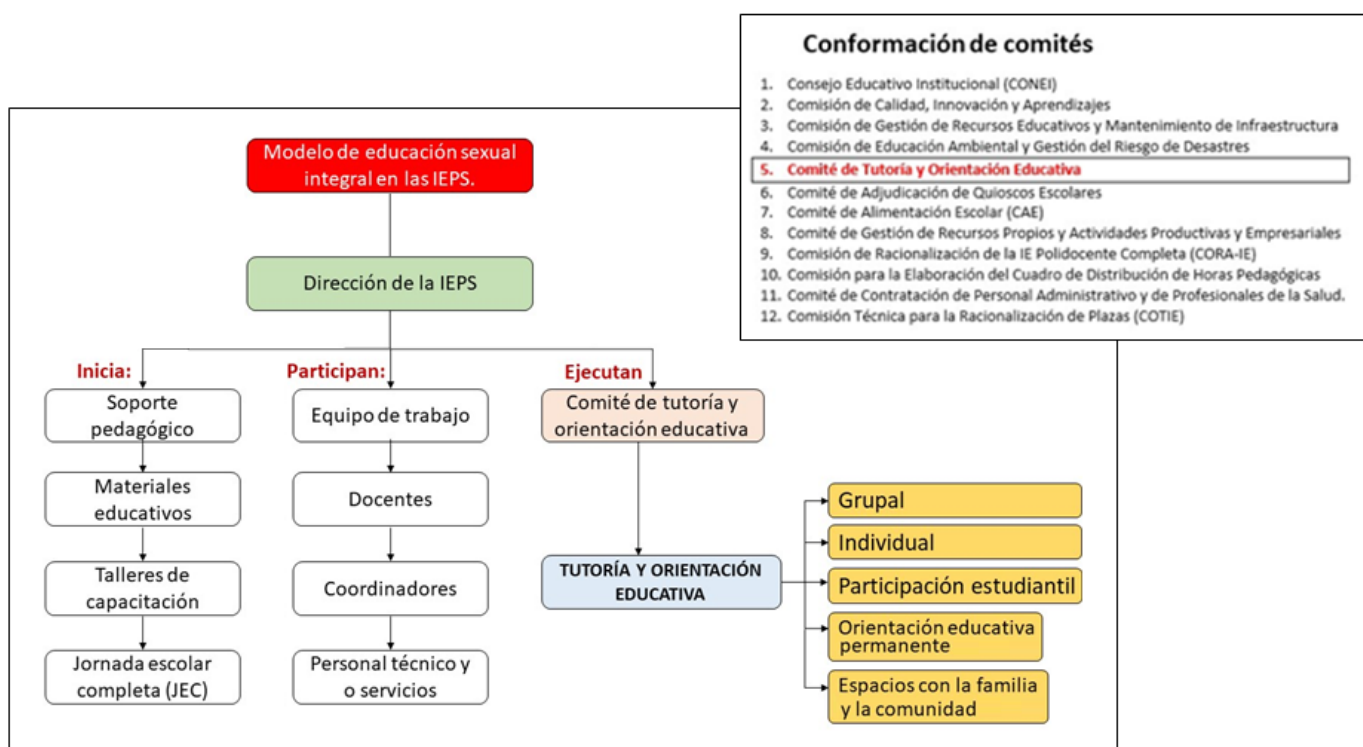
Conformación de comités

1. Consejo Educativo Institucional (CONEI)
2. Comisión de Calidad, Innovación y Aprendizajes
3. Comisión de Gestión de Recursos Educativos y Mantenimiento de Infraestructura
4. Comisión de Educación Ambiental y Gestión del Riesgo de Desastres
5. Comité de Tutoría y Orientación Educativa
6. Comité de Adjudicación de Quioscos Escolares
7. Comité de Alimentación Escolar (CAE)
8. Comité de Gestión de Recursos Propios y Actividades Productivas y Empresariales
9. Comisión de Racionalización de la IE Polidocente Completa (CORA-IE)
10. Comisión para la Elaboración del Cuadro de Distribución de Horas Pedagógicas
11. Comité de Contratación de Personal Administrativo y de Profesionales de la Salud.
12. Comisión Técnica para la Racionalización de Plazas (COTIE)

Modelo de educación sexual integral en las IEPS.

Dirección de la IEPS

Inicia:
Soporte pedagógico
Materiales educativos
Talleres de capacitación
Jornada escolar completa (JEC)

Participan:
Equipo de trabajo
Docentes
Coordinadores
Personal técnico y o servicios

Ejecutan
Comité de tutoría y orientación educativa
TUTORÍA Y ORIENTACIÓN EDUCATIVA

Grupal
Individual
Participación estudiantil
Orientación educativa permanente
Espacios con la familia y la comunidad